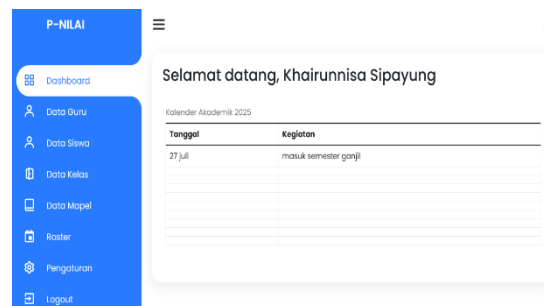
P-NILAI

Dashboard
Data Guru
Data Siswa
Data Kelas
Data Mapel
Roster
Pengaturan
Logout

Selamat datang, Khairunnisa Sipayung

Kalender Akademik 2025

| Tanggal | Kegiatan |
|---|---|
| 27 juli | masuk semester ganjil |
| | |
| | |
| | |
| | |
| | |
| | |
| | |
| | |
| | |